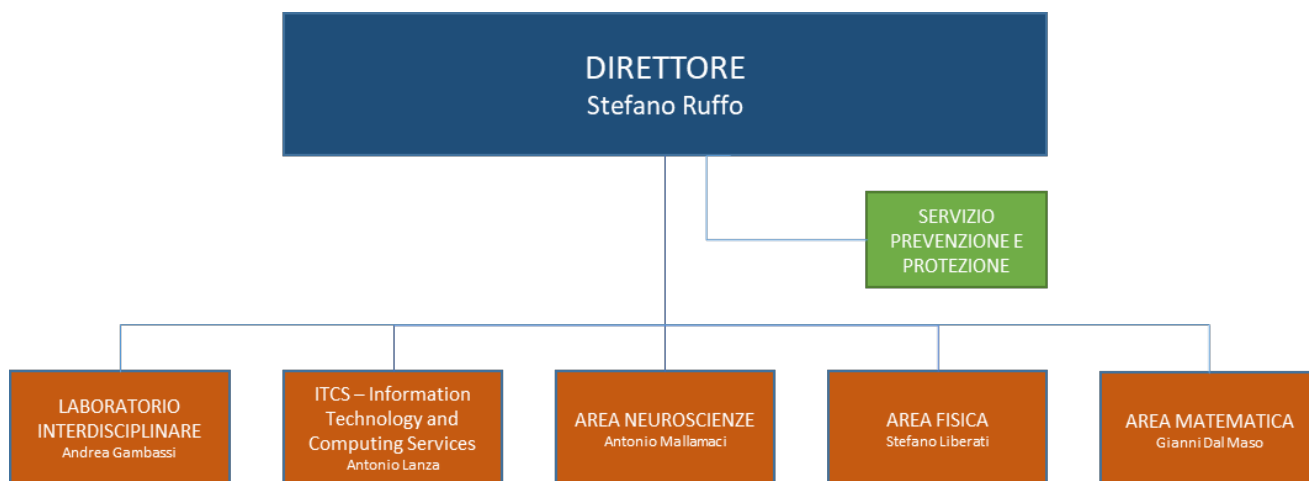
DIRETTORE
Stefano Ruffo

SERVIZIO PREVENZIONE E PROTEZIONE

LABORATORIO INTERDISCIPLINARE
Andrea Gambassi

ITCS – Information Technology and Computing Services
Antonio Lanza

AREA NEUROSCIENZE
Antonio Mallamaci

AREA FISICA
Stefano Liberati

AREA MATEMATICA
Gianni Dal Maso